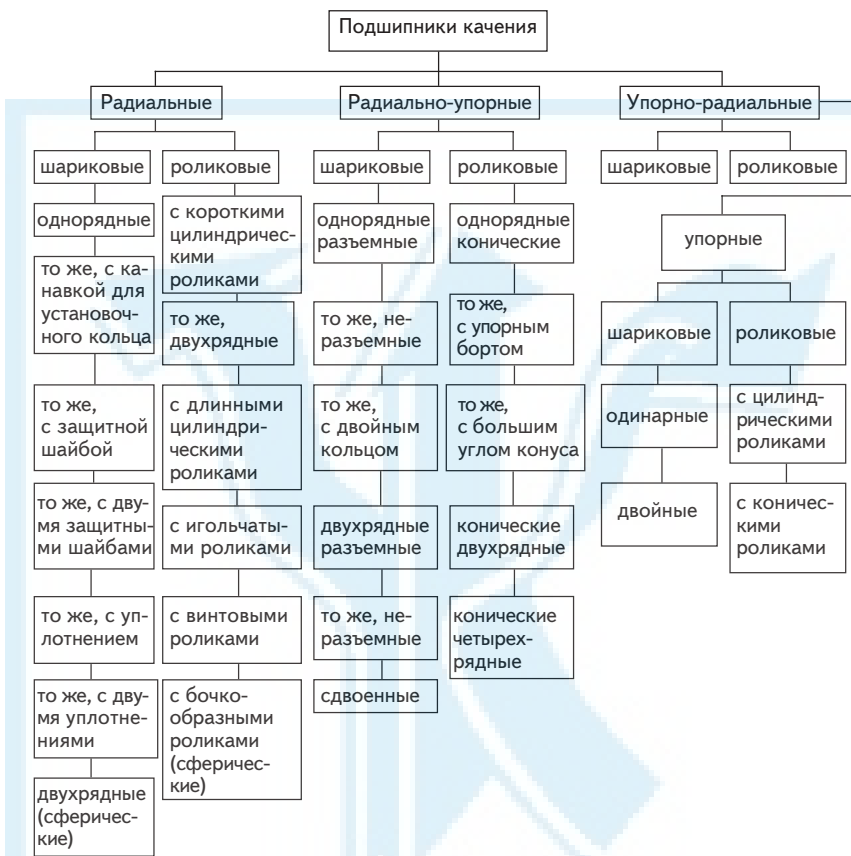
Подшипники качения

Радиальные

шариковые

однорядные

то же, с канавкой для установочного кольца

то же, с защитной шайбой

то же, с двумя защитными шайбами

то же, с уплотнением

то же, с двумя уплотнениями

двухрядные (сферические)

роликовые

с короткими цилиндрическими роликами

то же, двухрядные

с длинными цилиндрическими роликами

с игольчатыми роликами

с винтовыми роликами

с бочкообразными роликами (сферические)

Радиально-упорные

шариковые

однорядные разъемные

то же, неразъемные

то же, с двойным кольцом

двухрядные разъемные

то же, неразъемные

сдвоенные

роликовые

однорядные конические

то же, с упорным бортом

то же, с большим углом конуса

конические двухрядные

конические четырехрядные

Упорно-радиальные

шариковые

роликовые

упорные

шариковые

одинарные

двойные

роликовые

с цилиндрическими роликами

с коническими роликами